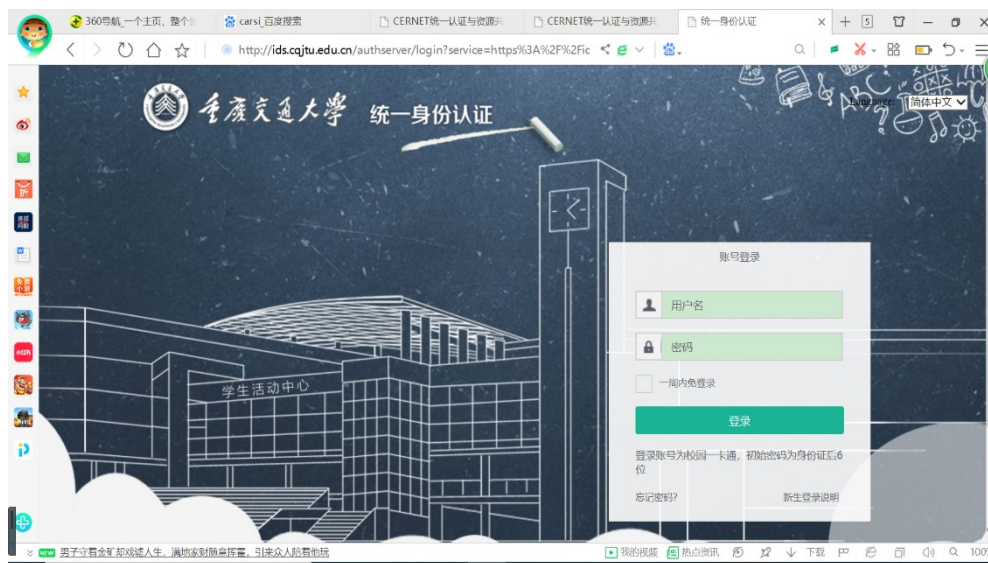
360导航_一个主页，整个 | carsi_百度搜索 | CERNET统一认证与资源共 | CERNET统一认证与资源共 | 统一身份认证 ×

http://ids.cqjtu.edu.cn/authserver/login?service=https%3A%2F%2Fic

重庆交通大学 统一身份认证

Language: 简体中文

学生活动中心

账号登录

用户名

密码

一周内免登录

登录

登录账号为校园一卡通，初始密码为身份证后6位

忘记密码?

新生登录说明

NEW 男子守着金矿却戏谑人生，满地家财随意挥霍，引来众人眼看他玩

我的视频 热点资讯 下载 100%